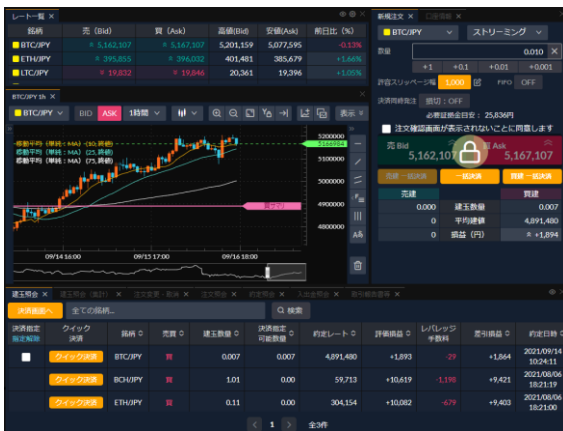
レート一覧 ×

| 銘柄 | 売 (Bid) | 買 (Ask) | 高値(Bid) | 安値(Ask) | 前日比 (%) |
|---|---|---|---|---|---|
| BTC/JPY | 5,162,107 | 5,167,107 | 5,201,159 | 5,077,595 | -0.13% |
| ETH/JPY | 395,855 | 396,032 | 401,481 | 385,679 | +1.66% |
| LTC/JPY | 19,832 | 19,846 | 20,361 | 19,396 | +1.05% |

新規注文 × 口座情報 ×

BTC/JPY ストリーミング

数量 0.010 ×

+1 +0.1 +0.01 +0.001

許容スリッページ幅 1,000 FIFO OFF

決済時両建 拒切：OFF

必要証拠金目安： 25,836円

注文確認画面が表示されないことに同意します

売 Bid 5,162,107 買 Ask 5,167,107

売建一括決済 一括決済 買建一括決済

| 売建 | | 買建 |
|---|---|---|
| 0.000 | 建玉数量 | 0.007 |
| 0 | 平均建値 | 4,891,480 |
| 0 | 損益（円） | +1,894 |

BTC/JPY 1h ×

BTC/JPY BID ASK 1時間 表示

移動平均（単純：MA）(10, 終値)
移動平均（単純：MA）(25, 終値)
移動平均（単純：MA）(75, 終値)

5200000 5164464 5100000 5000000 4900000 4800000

09/14 16:00 09/15 17:00 09/16 18:00

建玉照会 × 注文照会（集計）× 注文変更・取消 × 注文照会 × 約定照会 × 入出金照会 × 取引報告書等 ×

決済画面へ 全ての銘柄... 検索

| 決済指定 指定解除 | クイック決済 | 銘柄 | 売買 | 建玉数量 | 決済指定可能数量 | 約定レート | 評価損益 | レバレッジ手数料 | 評価損益 | 約定日時 |
|---|---|---|---|---|---|---|---|---|---|---|
| | クイック決済 | BTC/JPY | 買 | 0.007 | 0.007 | 4,891,480 | +1,893 | -29 | +1,864 | 2021/09/14 10:24:11 |
| | クイック決済 | BCH/JPY | 買 | 1.01 | 0.00 | 59,713 | +10,619 | -1,198 | +9,421 | 2021/08/06 18:21:19 |
| | クイック決済 | ETH/JPY | 買 | 0.11 | 0.00 | 304,154 | +10,082 | -679 | +9,403 | 2021/08/06 18:21:09 |

< 1 > 全3件